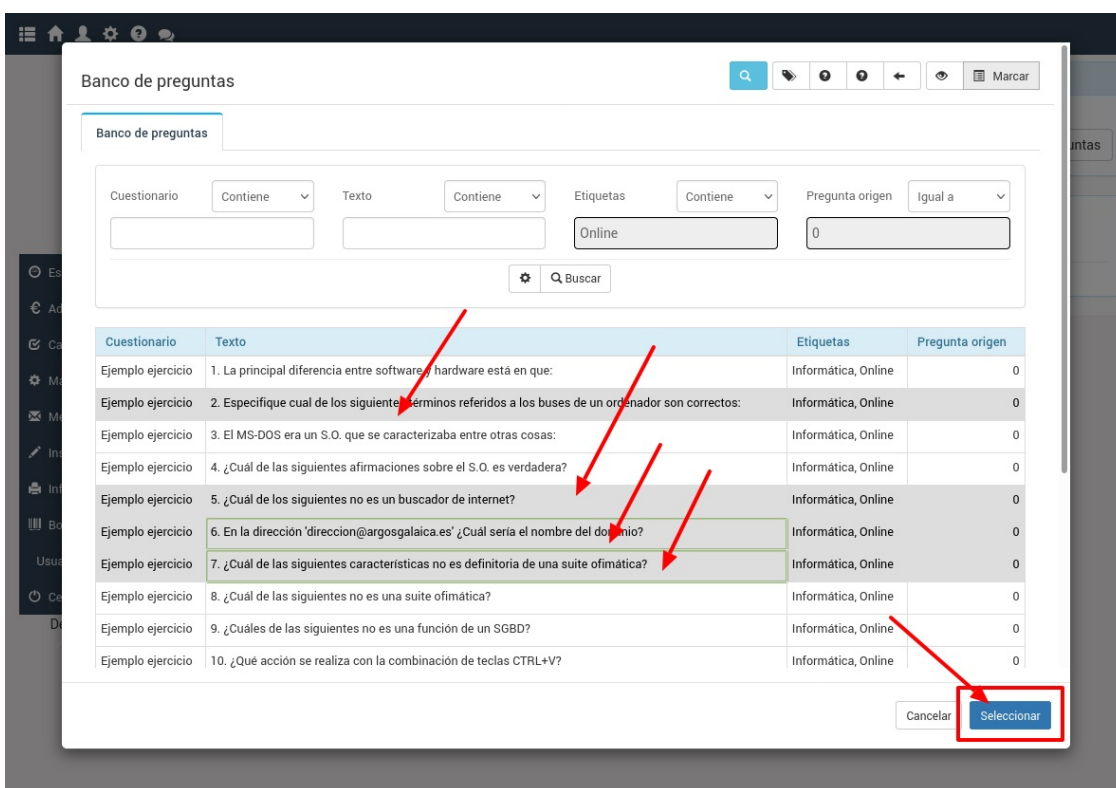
Banco de preguntas

Marcar

Banco de preguntas

Cuestionario | Contiene | Texto | Contiene | Etiquetas | Contiene | Pregunta origen | Igual a

Online

0

Buscar

| Cuestionario | Texto | Etiquetas | Pregunta origen |
|---|---|---|---|
| Ejemplo ejercicio | 1. La principal diferencia entre software y hardware está en que: | Informática, Online | 0 |
| Ejemplo ejercicio | 2. Especifique cual de los siguientes términos referidos a los buses de un ordenador son correctos: | Informática, Online | 0 |
| Ejemplo ejercicio | 3. El MS-DOS era un S.O. que se caracterizaba entre otras cosas: | Informática, Online | 0 |
| Ejemplo ejercicio | 4. ¿Cuál de las siguientes afirmaciones sobre el S.O. es verdadera? | Informática, Online | 0 |
| Ejemplo ejercicio | 5. ¿Cuál de los siguientes no es un buscador de internet? | Informática, Online | 0 |
| Ejemplo ejercicio | 6. En la dirección 'direccion@argosgalaica.es' ¿Cuál sería el nombre del dominio? | Informática, Online | 0 |
| Ejemplo ejercicio | 7. ¿Cuál de las siguientes características no es definitoria de una suite ofimática? | Informática, Online | 0 |
| Ejemplo ejercicio | 8. ¿Cuál de las siguientes no es una suite ofimática? | Informática, Online | 0 |
| Ejemplo ejercicio | 9. ¿Cuáles de las siguientes no es una función de un SGBD? | Informática, Online | 0 |
| Ejemplo ejercicio | 10. ¿Qué acción se realiza con la combinación de teclas CTRL+V? | Informática, Online | 0 |

Cancelar Seleccionar

untas